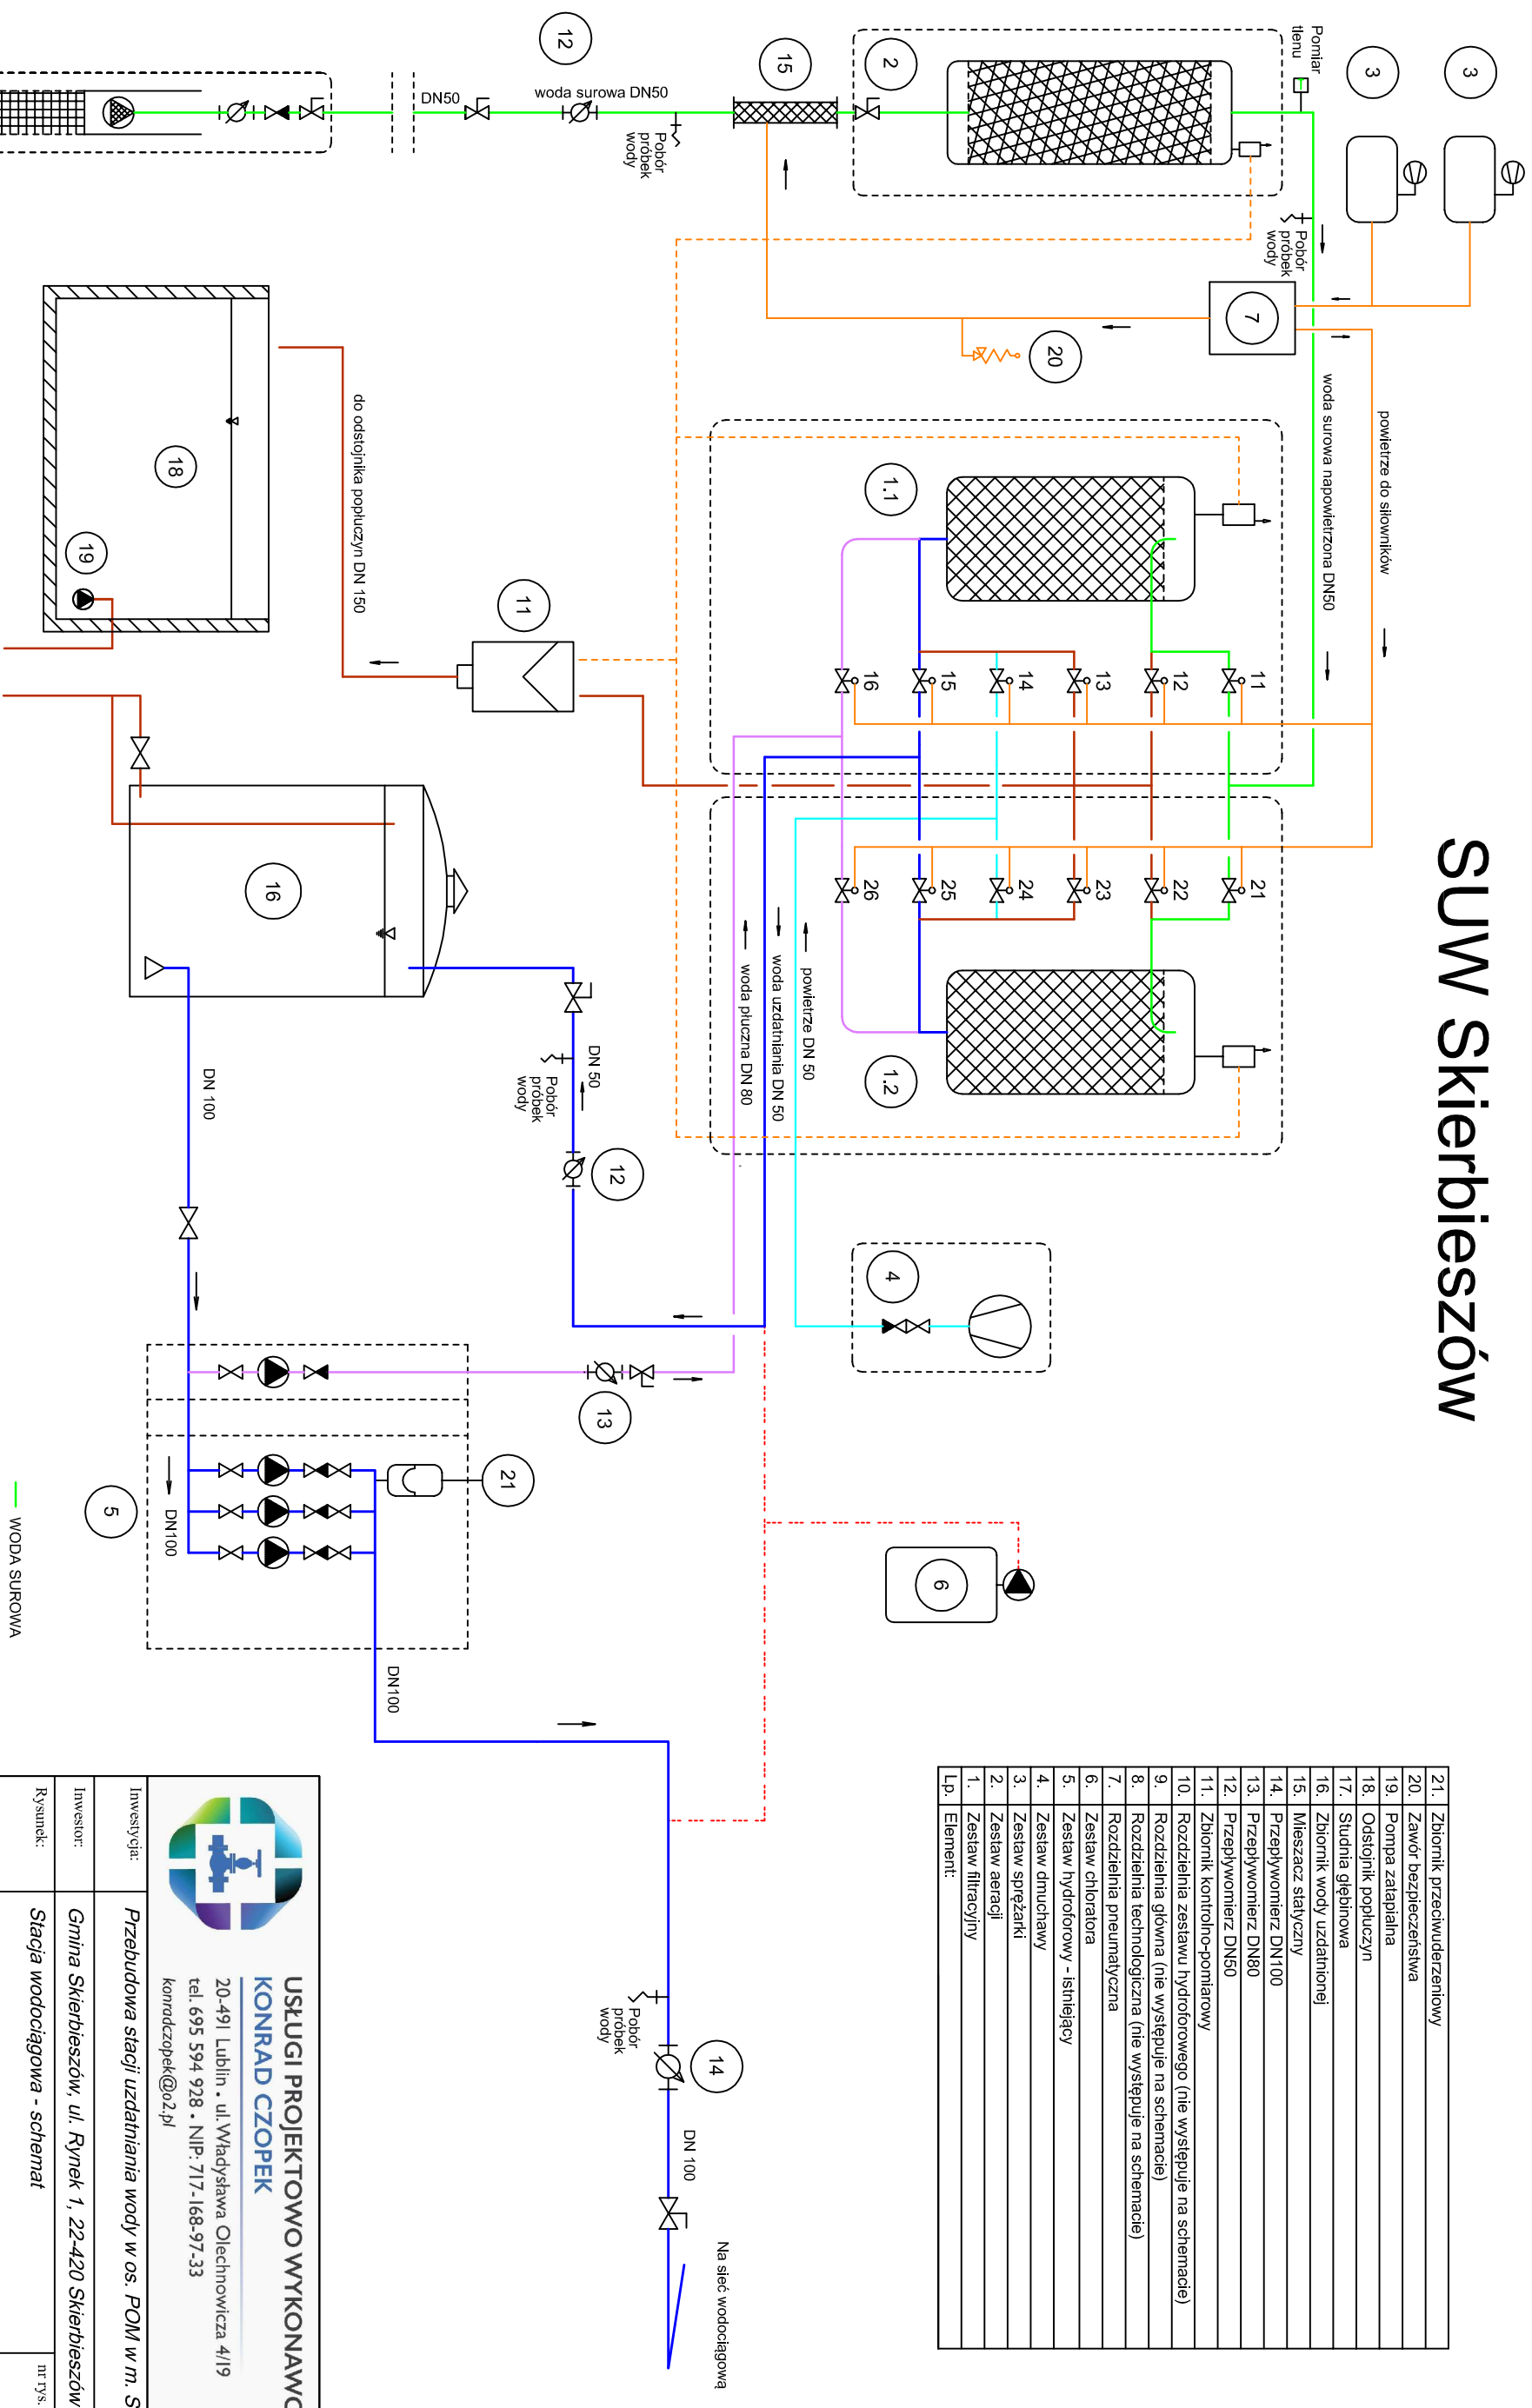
SUW Skierbieszów

| Lp. | Element: |
|---|---|
| 1. | Zestaw filtracyjny |
| 2. | Zestaw aeracji |
| 3. | Zestaw sprężarki |
| 4. | Zestaw dmuchawy |
| 5. | Zestaw hydroforowy - istniejący |
| 6. | Zestaw chloratora |
| 7. | Rozdzielnia pneumatyczna |
| 8. | Rozdzielnia technologiczna (nie występuje na schemacie) |
| 9. | Rozdzielnia główna (nie występuje na schemacie) |
| 10. | Rozdzielnia zestawu hydroforowego (nie występuje na schemacie) |
| 11. | Zbiornik kontrolno-pomiarowy |
| 12. | Przepływomierz DN50 |
| 13. | Przepływomierz DN80 |
| 14. | Przepływomierz DN100 |
| 15. | Mieszacz statyczny |
| 16. | Zbiornik wody uzdatnionej |
| 17. | Studnia głębinowa |
| 18. | Odstojnik popłuczyn |
| 19. | Pompa zatapialna |
| 20. | Zawór bezpieczeństwa |
| 21. | Zbiornik przeciwuderzeniowy |

12
DN50
woda surowa DN50
Pobór próbek wody
15
2
Pomiar tlenu
3
3
Pobór próbek wody
7
20
woda surowa napowietrzona DN50
powietrze do siłowników
do odstojnika popłuczyn DN 150
18
19
11
1.1
16 15 14 13 12 11
26 25 24 23 22 21
1.2
16
powietrze DN 50
woda uzdatniania DN 50
woda płuczna DN 80
DN 50
Pobór próbek wody
12
DN 100
4
13
21
5
DN100
6
DN100
WODA SUROWA
Pobór próbek wody
14
DN 100
Na sieć wodociągową

USŁUGI PROJEKTOWO WYKONAWC
KONRAD CZOPEK
20-491 Lublin • ul. Władysława Olechnowicza 4/19
tel. 695 594 928 • NIP: 717-168-97-33
konradczopek@o2.pl
Inwestycja: Przebudowa stacji uzdatniania wody w os. POM w m. S
Inwestor: Gmina Skierbieszów, ul. Rynek 1, 22-420 Skierbieszów
Rysunek: Stacja wodociągowa - schemat
nr rys.